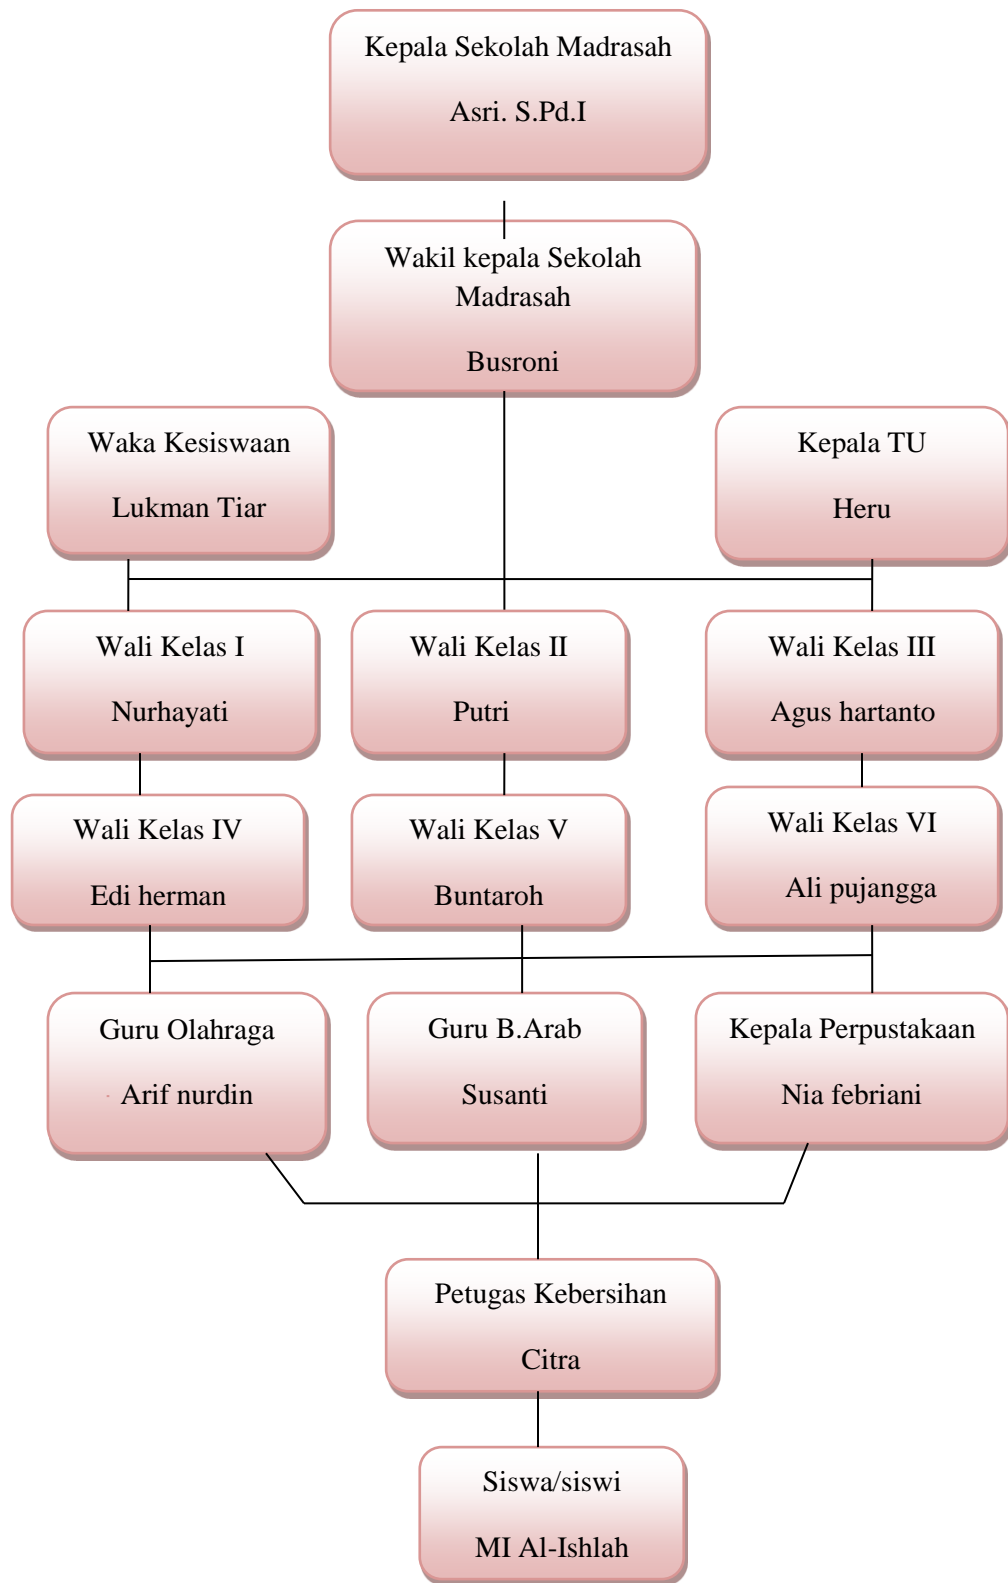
Kepala Sekolah Madrasah

Asri. S.Pd.I

Wakil kepala Sekolah Madrasah

Busroni

Waka Kesiswaan

Lukman Tiar

Kepala TU

Heru

Wali Kelas I

Nurhayati

Wali Kelas II

Putri

Wali Kelas III

Agus hartanto

Wali Kelas IV

Edi herman

Wali Kelas V

Buntaroh

Wali Kelas VI

Ali pujangga

Guru Olahraga

Arif nurdin

Guru B.Arab

Susanti

Kepala Perpustakaan

Nia febriani

Petugas Kebersihan

Citra

Siswa/siswi

MI Al-Ishlah